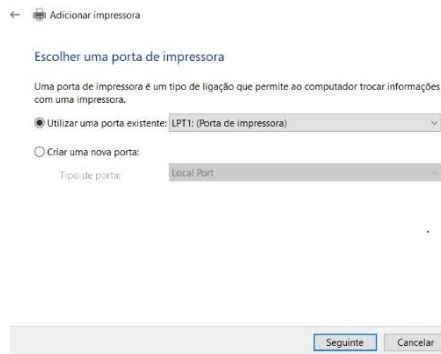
Adicionar impressora

Escolher uma porta de impressora

Uma porta de impressora é um tipo de ligação que permite ao computador trocar informações com uma impressora.

Utilizar uma porta existente: LPT1: (Porta de impressora)

Criar uma nova porta:

Tipo de porta: Local Port

Seguinte Cancelar